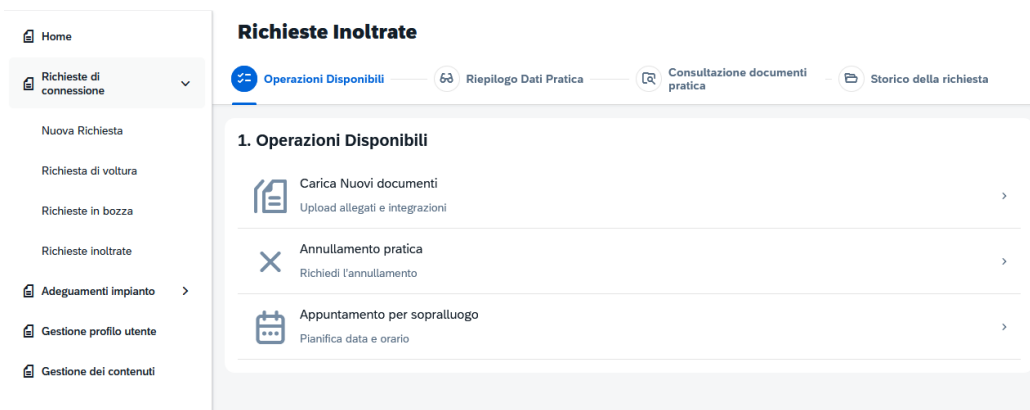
Home

Richieste di connessione

Nuova Richiesta

Richiesta di voltura

Richieste in bozza

Richieste inoltrate

Adeguamenti impianto

Gestione profilo utente

Gestione dei contenuti

Richieste Inoltrate

Operazioni Disponibili

Riepilogo Dati Pratica

Consultazione documenti pratica

Storico della richiesta

1. Operazioni Disponibili

Carica Nuovi documenti
Upload allegati e integrazioni

Annullamento pratica
Richiedi l'annullamento

Appuntamento per sopralluogo
Pianifica data e orario